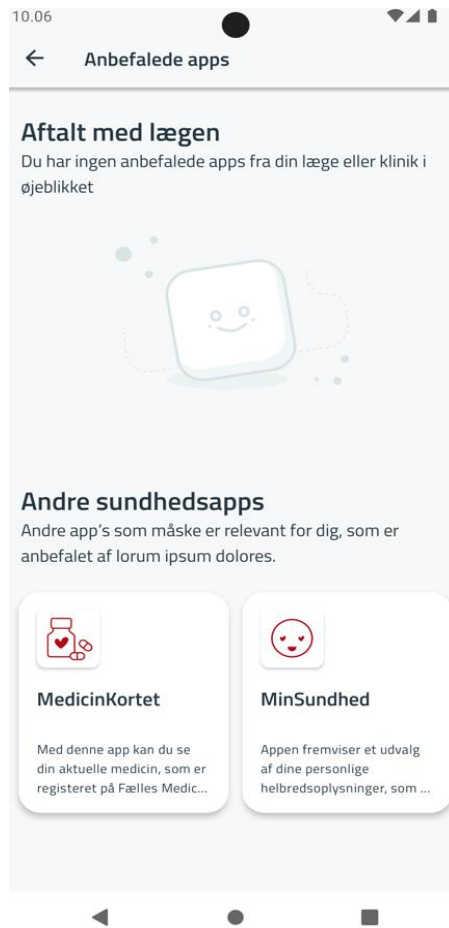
10.06

Anbefalede apps

Aftalt med lægen
Du har ingen anbefalede apps fra din læge eller klinik i øjeblikket

Andre sundhedsapps
Andre app's som måske er relevant for dig, som er anbefalet af lorum ipsum dolores.

MedicinKortet
Med denne app kan du se din aktuelle medicin, som er registeret på Fælles Medic...

MinSundhed
Appen fremviser et udvalg af dine personlige helbredsoplysninger, som ...